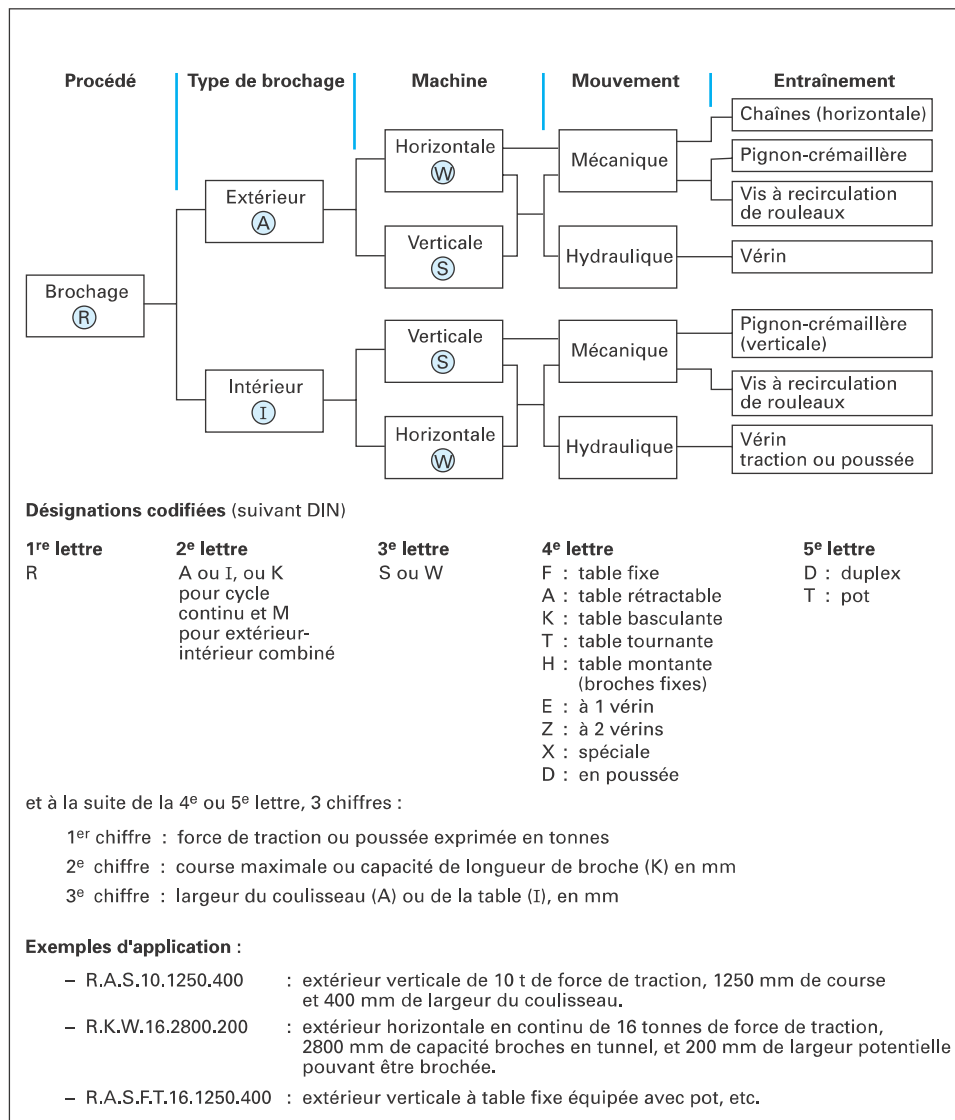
Procédé | Type de brochage | Machine | Mouvement | Entraînement

Brochage
Ⓡ

Extérieur
Ⓐ

Horizontale
Ⓦ

Verticale
Ⓢ

Mécanique

Hydraulique

Chaînes (horizontale)

Pignon-crémaillère

Vis à recirculation de rouleaux

Vérin

Intérieur
Ⓘ

Verticale
Ⓢ

Horizontale
Ⓦ

Mécanique

Hydraulique

Pignon-crémaillère (verticale)

Vis à recirculation de rouleaux

Vérin traction ou poussée

**Désignations codifiées** (suivant DIN)

| 1$^{re}$ lettre | 2$^{e}$ lettre | 3$^{e}$ lettre | 4$^{e}$ lettre | 5$^{e}$ lettre |
|---|---|---|---|---|
| R | A ou I, ou K pour cycle continu et M pour extérieur-intérieur combiné | S ou W | F : table fixe<br>A : table rétractable<br>K : table basculante<br>T : table tournante<br>H : table montante (broches fixes)<br>E : à 1 vérin<br>Z : à 2 vérins<br>X : spéciale<br>D : en poussée | D : duplex<br>T : pot |

et à la suite de la 4$^{e}$ ou 5$^{e}$ lettre, 3 chiffres :

1$^{er}$ chiffre : force de traction ou poussée exprimée en tonnes

2$^{e}$ chiffre : course maximale ou capacité de longueur de broche (K) en mm

3$^{e}$ chiffre : largeur du coulisseau (A) ou de la table (I), en mm

**Exemples d'application** :

– R.A.S.10.1250.400 : extérieur verticale de 10 t de force de traction, 1250 mm de course et 400 mm de largeur du coulisseau.

– R.K.W.16.2800.200 : extérieur horizontale en continu de 16 tonnes de force de traction, 2800 mm de capacité broches en tunnel, et 200 mm de largeur potentielle pouvant être brochée.

– R.A.S.F.T.16.1250.400 : extérieur verticale à table fixe équipée avec pot, etc.